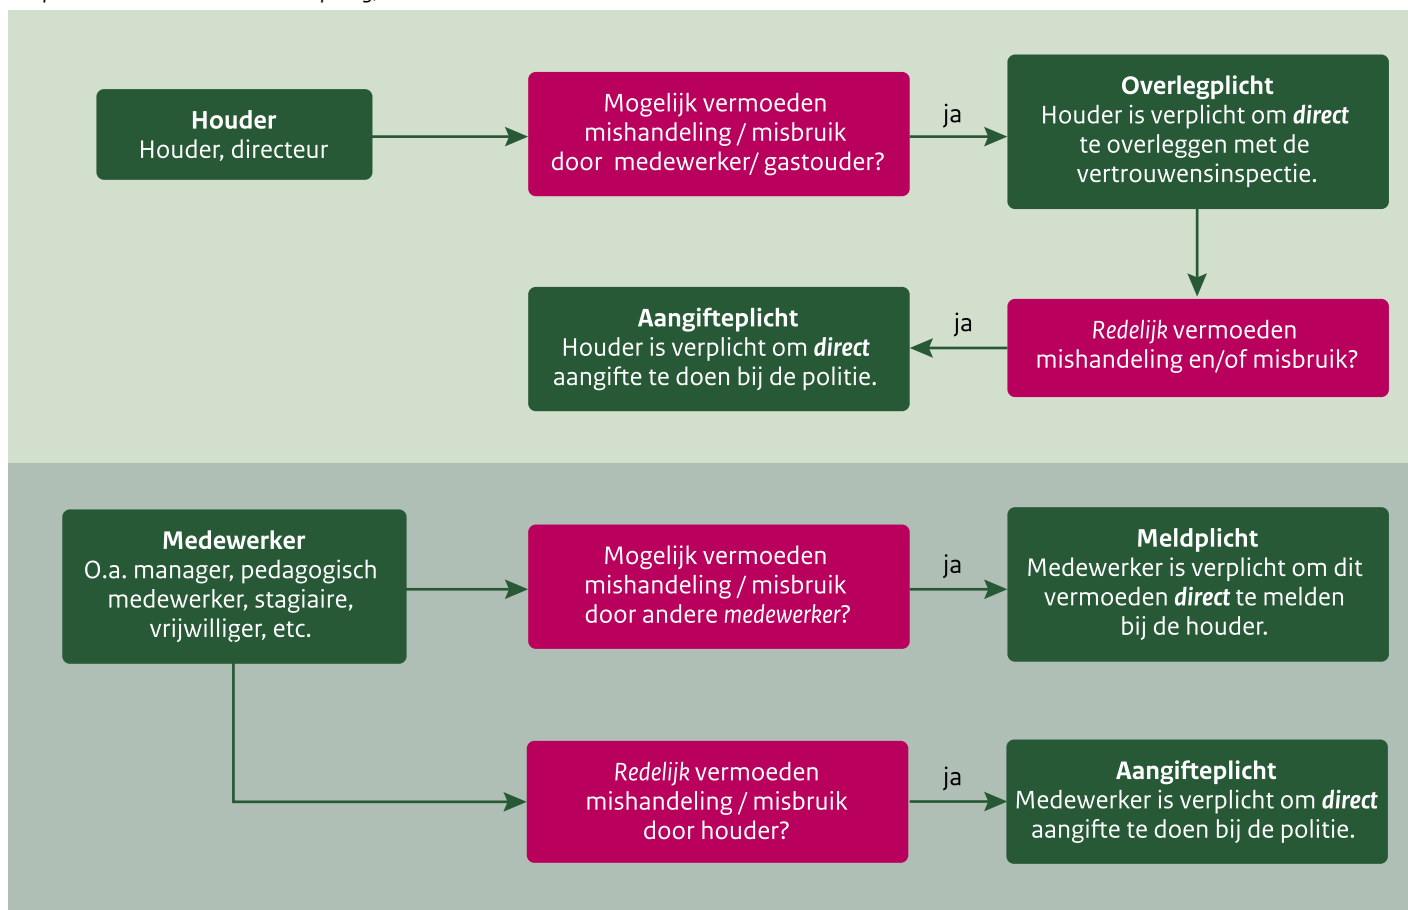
**Houder**
Houder, directeur

Mogelijk vermoeden mishandeling / misbruik door medewerker/ gastouder?

ja

**Overlegplicht**
Houder is verplicht om ***direct*** te overleggen met de vertrouwensinspectie.

*Redelijk* vermoeden mishandeling en/of misbruik?

ja

**Aangifteplicht**
Houder is verplicht om ***direct*** aangifte te doen bij de politie.

**Medewerker**
O.a. manager, pedagogisch medewerker, stagiaire, vrijwilliger, etc.

Mogelijk vermoeden mishandeling / misbruik door andere *medewerker*?

ja

**Meldplicht**
Medewerker is verplicht om dit vermoeden **direct** te melden bij de houder.

*Redelijk* vermoeden mishandeling / misbruik door houder?

ja

**Aangifteplicht**
Medewerker is verplicht om ***direct*** aangifte te doen bij de politie.